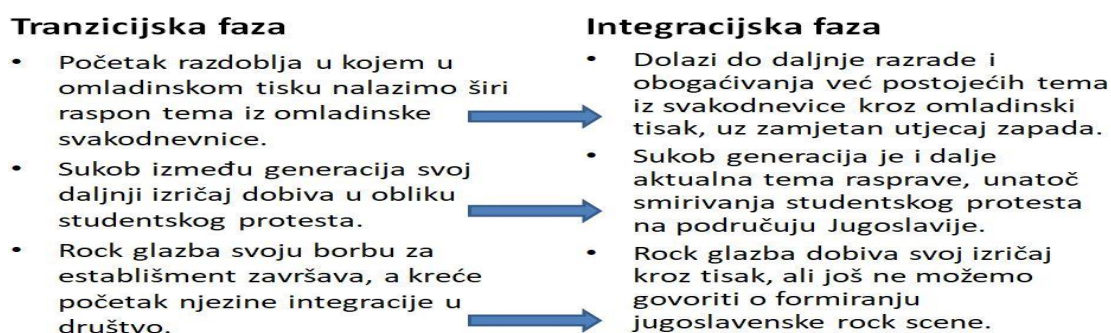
Tranzicijska faza

- Početak razdoblja u kojem u omladinskom tisku nalazimo širi raspon tema iz omladinske svakodnevnice.
- Sukob između generacija svoj daljnji izričaj dobiva u obliku studentskog protesta.
- Rock glazba svoju borbu za establišment završava, a kreće početak njezine integracije u društvo.

Integracijska faza

- Dolazi do daljnje razrade i obogaćivanja već postojećih tema iz svakodnevice kroz omladinski tisak, uz zamjetan utjecaj zapada.
- Sukob generacija je i dalje aktualna tema rasprave, unatoč smirivanja studentskog protesta na području Jugoslavije.
- Rock glazba dobiva svoj izričaj kroz tisak, ali još ne možemo govoriti o formiranju jugoslavenske rock scene.